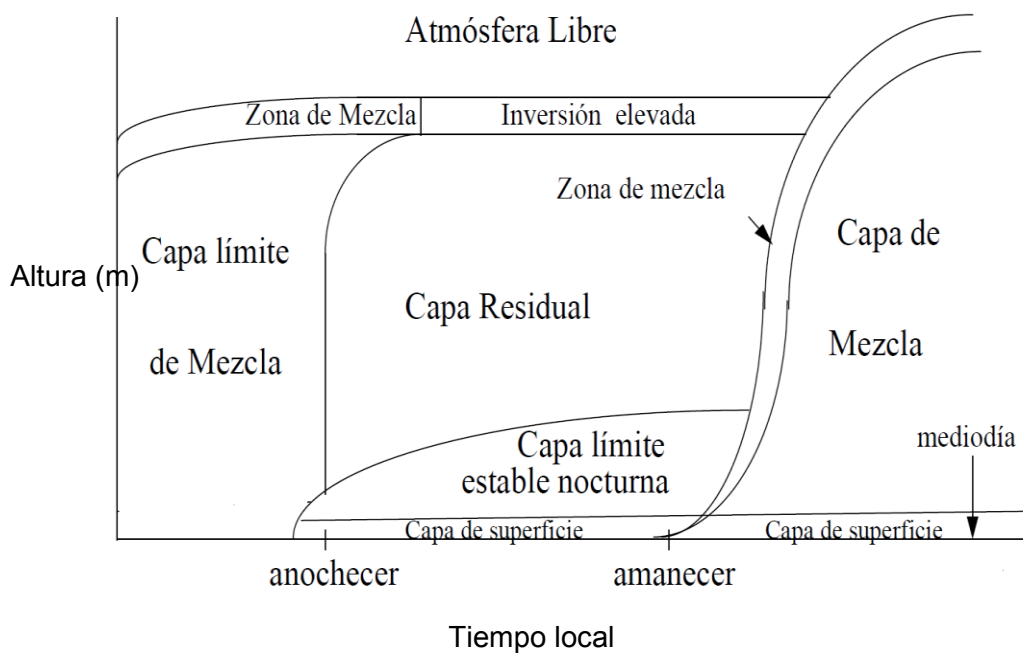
Atmósfera Libre

Zona de Mezcla

Inversión elevada

Zona de mezcla

Altura (m)

Capa límite

de Mezcla

Capa Residual

Capa de

Mezcla

Capa límite estable nocturna

mediodía

Capa de superficie

Capa de superficie

anochecer

amanecer

Tiempo local